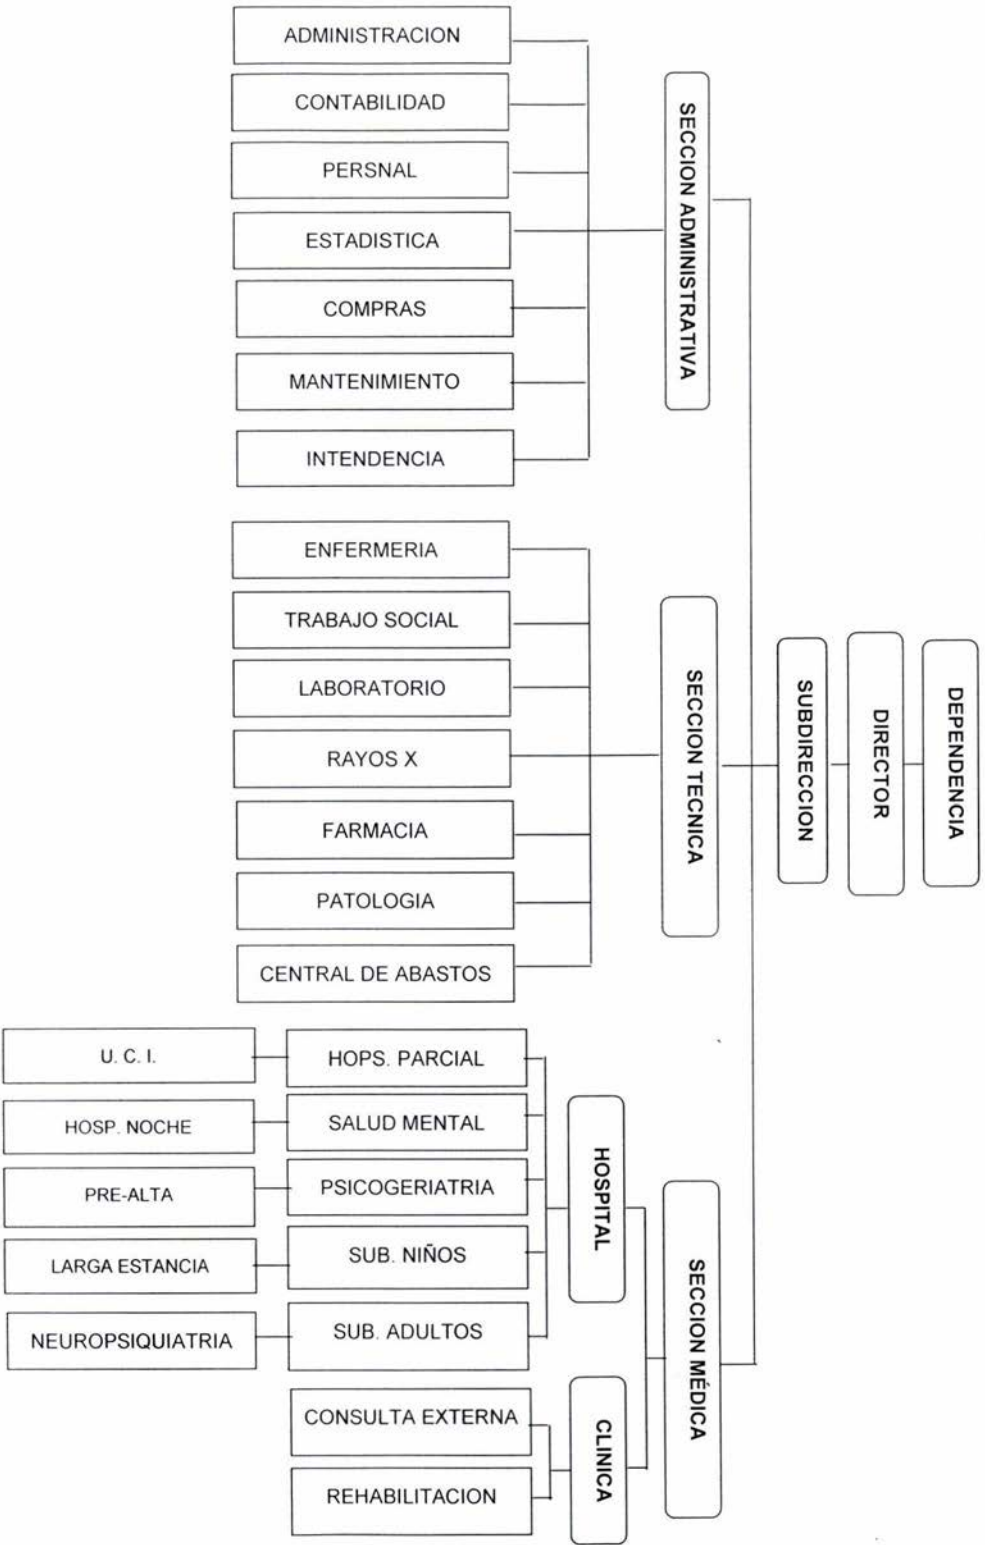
DEPENDENCIA

DIRECTOR

SUBDIRECCION

SECCION ADMINISTRATIVA

ADMINISTRACION

CONTABILIDAD

PERSNAL

ESTADISTICA

COMPRAS

MANTENIMIENTO

INTENDENCIA

SECCION TECNICA

ENFERMERIA

TRABAJO SOCIAL

LABORATORIO

RAYOS X

FARMACIA

PATOLOGIA

CENTRAL DE ABASTOS

SECCION MÉDICA

HOSPITAL

HOPS. PARCIAL

U. C. I.

SALUD MENTAL

HOSP. NOCHE

PSICOGERIATRIA

PRE-ALTA

SUB. NIÑOS

LARGA ESTANCIA

SUB. ADULTOS

NEUROPSIQUIATRIA

CLINICA

CONSULTA EXTERNA

REHABILITACION